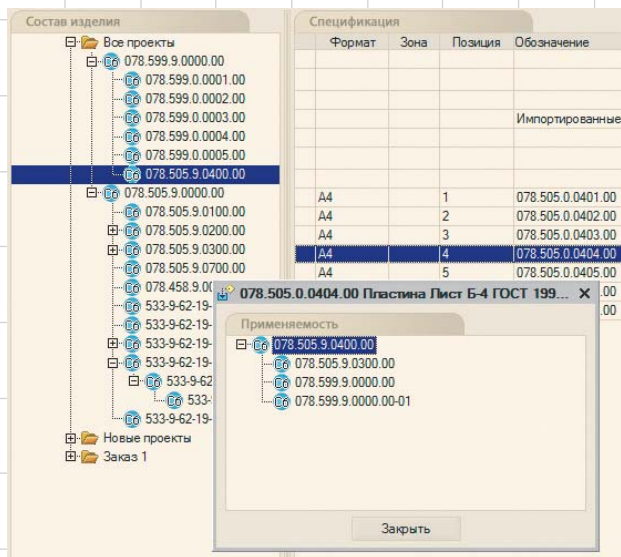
Состав изделия

Все проекты
Сб 078.599.9.0000.00
Сб 078.599.0.0001.00
Сб 078.599.0.0002.00
Сб 078.599.0.0003.00
Сб 078.599.0.0004.00
Сб 078.599.0.0005.00
Сб 078.505.9.0400.00
Сб 078.505.9.0000.00
Сб 078.505.9.0100.00
Сб 078.505.9.0200.00
Сб 078.505.9.0300.00
Сб 078.505.9.0700.00
Сб 078.458.9.00
Сб 533-9-62-19-
Сб 533-9-62-19-
Сб 533-9-62-19-
Сб 533-9-62-19-
Сб 533-9-62
Сб 533-
Сб 533-9-62-19-
Новые проекты
Заказ 1

Спецификация

| Формат | Зона | Позиция | Обозначение |
|---|---|---|---|
| | | | |
| | | | |
| | | | Импортированные |
| | | | |
| A4 | | 1 | 078.505.0.0401.00 |
| A4 | | 2 | 078.505.0.0402.00 |
| A4 | | 3 | 078.505.0.0403.00 |
| A4 | | 4 | 078.505.0.0404.00 |
| A4 | | 5 | 078.505.0.0405.00 |
| | | | .00 |
| | | | .00 |

078.505.0.0404.00 Пластина Лист Б-4 ГОСТ 199... X

Применяемость

Сб 078.505.9.0400.00
Сб 078.505.9.0300.00
Сб 078.599.9.0000.00
Сб 078.599.9.0000.00-01

Закрыть